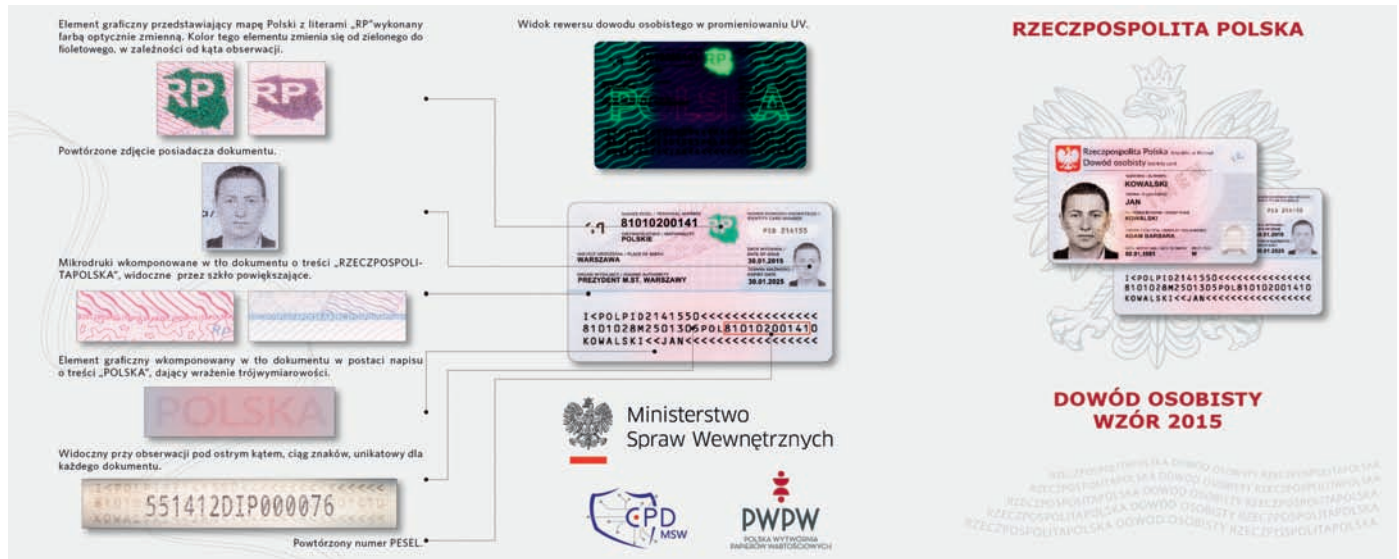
Element graficzny przedstawiający mapę Polski z literami „RP"wykonany farbą optycznie zmienną. Kolor tego elementu zmienia się od zielonego do fioletowego, w zależności od kąta obserwacji.

RP RP

Powtórzone zdjęcie posiadacza dokumentu.

Mikrodruki wkomponowane w tło dokumentu o treści „RZECZPOSPOLITAPOLSKA", widoczne przez szkło powiększające.

Element graficzny wkomponowany w tło dokumentu w postaci napisu o treści „POLSKA", dający wrażenie trójwymiarowości.

POLSKA

Widoczny przy obserwacji pod ostrym kątem, ciąg znaków, unikatowy dla każdego dokumentu.

551412DIP000076

Widok rewersu dowodu osobistego w promieniowaniu UV.

RP

81010200141
POLSKIE
PIB 214155
WARSZAWA
30.01.2015
PREZYDENT M.ST. WARSZAWY
30.01.2025

I<POLPID2141550<<<<<<<<<<<<<<<
8101028M2501305POL810102001410
KOWALSKI<<JAN<<<<<<<<<<<<<<<<<

Ministerstwo
Spraw Wewnętrznych

CPD MSW

PWPW
POLSKA WYTWÓRNIA PAPIERÓW WARTOŚCIOWYCH

Powtórzony numer PESEL.

RZECZPOSPOLITA POLSKA

Rzeczpospolita Polska
Dowód osobisty
KOWALSKI
JAN
KOWALSKI
ADAM BARBARA
02.01.1981
M

I<POLPID2141550<<<<<<<<<<<<<<<
8101028M2501305POL810102001410
KOWALSKI<<JAN<<<<<<<<<<<<<<<<<

DOWÓD OSOBISTY
WZÓR 2015

RZECZPOSPOLITAPOLSKA DOWÓD OSOBISTY RZECZPOSPOLITAPOLSKA
RZECZPOSPOLITAPOLSKA DOWÓD OSOBISTY RZECZPOSPOLITAPOLSKA
RZECZPOSPOLITAPOLSKA DOWÓD OSOBISTY RZECZPOSPOLITAPOLSKA
RZECZPOSPOLITAPOLSKA DOWÓD OSOBISTY RZECZPOSPOLITAPOLSKA
RZECZPOSPOLITAPOLSKA DOWÓD OSOBISTY RZECZPOSPOLITAPOLSKA